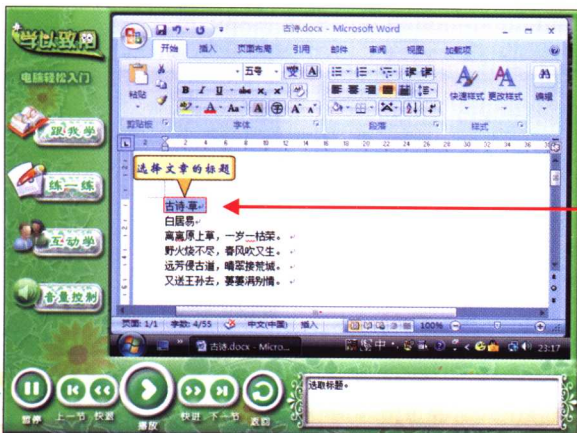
学以致用

电脑轻松入门

跟我学

练一练

互动学

音量控制

古诗.docx - Microsoft Word

开始 插入 页面布局 引用 邮件 审阅 视图 加载项

粘贴

五号

B I U abe x₂ x²

A Aa A A

剪贴板 字体 段落 样式

快速样式 更改样式 编辑

选择文章的标题

古诗·草

白居易

离离原上草，一岁一枯荣。

野火烧不尽，春风吹又生。

远芳侵古道，晴翠接荒城。

又送王孙去，萋萋满别情。

页面: 1/1 字数: 4/55 中文(中国) 插入 100%

古诗.docx - Micro...

中 23:17

暂停 上一节 快退 播放 快进 下一节 返回

选取标题。